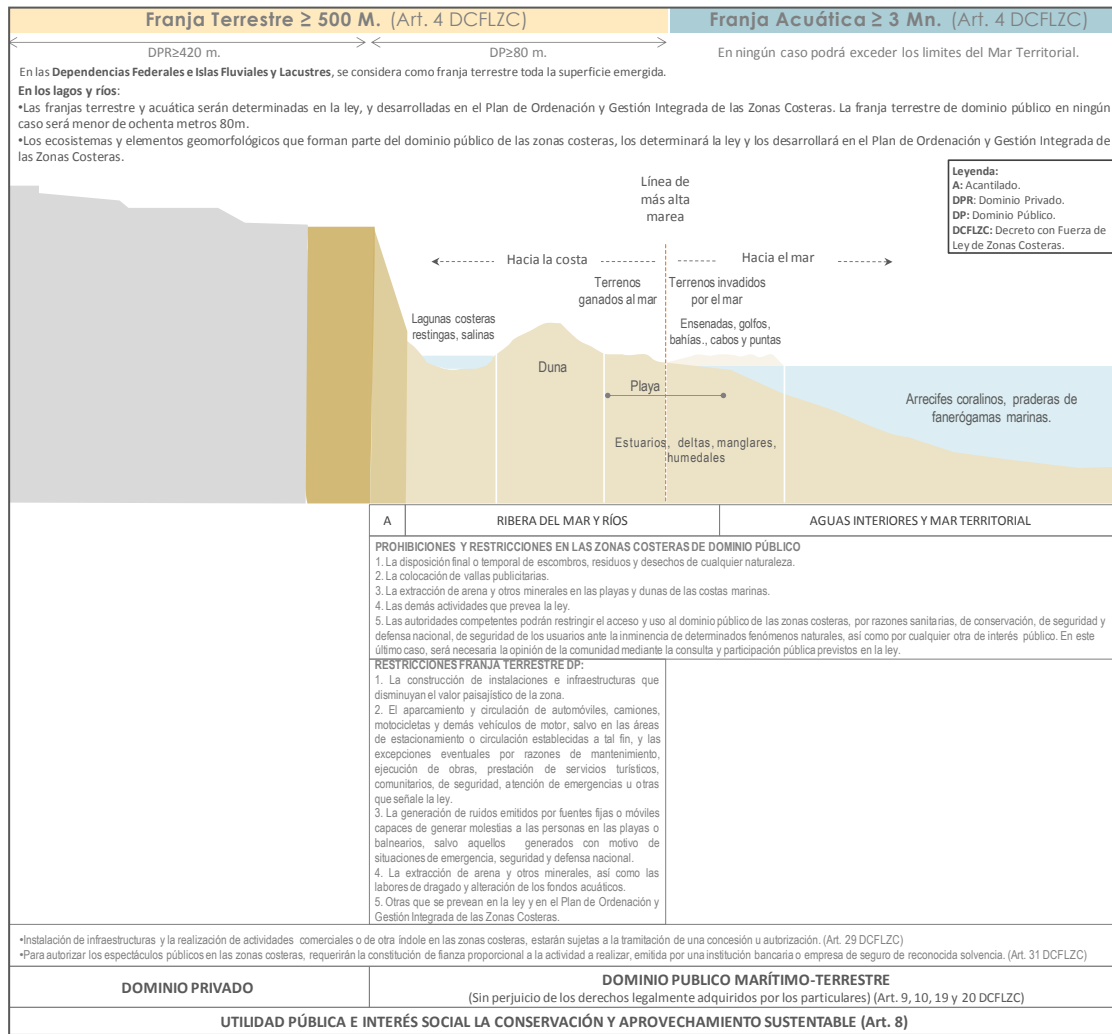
**Franja Terrestre ≥ 500 M.** (Art. 4 DCFLZC)

**Franja Acuática ≥ 3 Mn.** (Art. 4 DCFLZC)

DPR≥420 m.

DP≥80 m.

En ningún caso podrá exceder los limites del Mar Territorial.

En las **Dependencias Federales e Islas Fluviales y Lacustres**, se considera como franja terrestre toda la superficie emergida.

**En los lagos y ríos**:
•Las franjas terrestre y acuática serán determinadas en la ley, y desarrolladas en el Plan de Ordenación y Gestión Integrada de las Zonas Costeras. La franja terrestre de dominio público en ningún caso será menor de ochenta metros 80m.
•Los ecosistemas y elementos geomorfológicos que forman parte del dominio público de las zonas costeras, los determinará la ley y los desarrollará en el Plan de Ordenación y Gestión Integrada de las Zonas Costeras.

**Leyenda:**
**A:** Acantilado.
**DPR**: Dominio Privado.
**DP:** Dominio Público.
**DCFLZC:** Decreto con Fuerza de Ley de Zonas Costeras.

Línea de más alta marea

Hacia la costa

Hacia el mar

Terrenos ganados al mar

Terrenos invadidos por el mar

Lagunas costeras restingas, salinas

Ensenadas, golfos, bahías., cabos y puntas

Duna

Playa

Arrecifes coralinos, praderas de fanerógamas marinas.

Estuarios, deltas, manglares, humedales

A

RIBERA DEL MAR Y RÍOS

AGUAS INTERIORES Y MAR TERRITORIAL

PROHIBICIONES Y RESTRICCIONES EN LAS ZONAS COSTERAS DE DOMINIO PÚBLICO
1. La disposición final o temporal de escombros, residuos y desechos de cualquier naturaleza.
2. La colocación de vallas publicitarias.
3. La extracción de arena y otros minerales en las playas y dunas de las costas marinas.
4. Las demás actividades que prevea la ley.
5. Las autoridades competentes podrán restringir el acceso y uso al dominio público de las zonas costeras, por razones sanitarias, de conservación, de seguridad y defensa nacional, de seguridad de los usuarios ante la inminencia de determinados fenómenos naturales, así como por cualquier otra de interés público. En este último caso, será necesaria la opinión de la comunidad mediante la consulta y participación pública previstos en la ley.

RESTRICCIONES FRANJA TERRESTRE DP:
1. La construcción de instalaciones e infraestructuras que disminuyan el valor paisajístico de la zona.
2. El aparcamiento y circulación de automóviles, camiones, motocicletas y demás vehículos de motor, salvo en las áreas de estacionamiento o circulación establecidas a tal fin, y las excepciones eventuales por razones de mantenimiento, ejecución de obras, prestación de servicios turísticos, comunitarios, de seguridad, atención de emergencias u otras que señale la ley.
3. La generación de ruidos emitidos por fuentes fijas o móviles capaces de generar molestias a las personas en las playas o balnearios, salvo aquellos generados con motivo de situaciones de emergencia, seguridad y defensa nacional.
4. La extracción de arena y otros minerales, así como las labores de dragado y alteración de los fondos acuáticos.
5. Otras que se prevean en la ley y en el Plan de Ordenación y Gestión Integrada de las Zonas Costeras.

•Instalación de infraestructuras y la realización de actividades comerciales o de otra índole en las zonas costeras, estarán sujetas a la tramitación de una concesión u autorización. (Art. 29 DCFLZC)
•Para autorizar los espectáculos públicos en las zonas costeras, requerirán la constitución de fianza proporcional a la actividad a realizar, emitida por una institución bancaria o empresa de seguro de reconocida solvencia. (Art. 31 DCFLZC)

DOMINIO PRIVADO

DOMINIO PUBLICO MARÍTIMO-TERRESTRE
(Sin perjuicio de los derechos legalmente adquiridos por los particulares) (Art. 9, 10, 19 y 20 DCFLZC)

UTILIDAD PÚBLICA E INTERÉS SOCIAL LA CONSERVACIÓN Y APROVECHAMIENTO SUSTENTABLE (Art. 8)